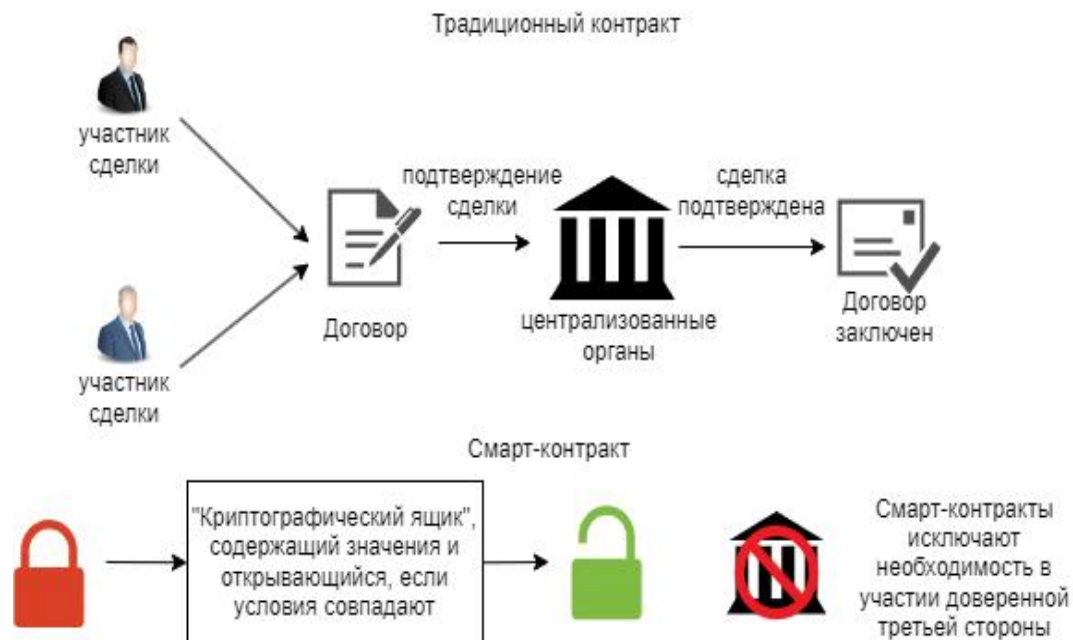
Традиционный контракт

участник сделки

участник сделки

Договор

подтверждение сделки

централизованные органы

сделка подтверждена

Договор заключен

Смарт-контракт

"Криптографический ящик", содержащий значения и открывающийся, если условия совпадают

Смарт-контракты исключают необходимость в участии доверенной третьей стороны